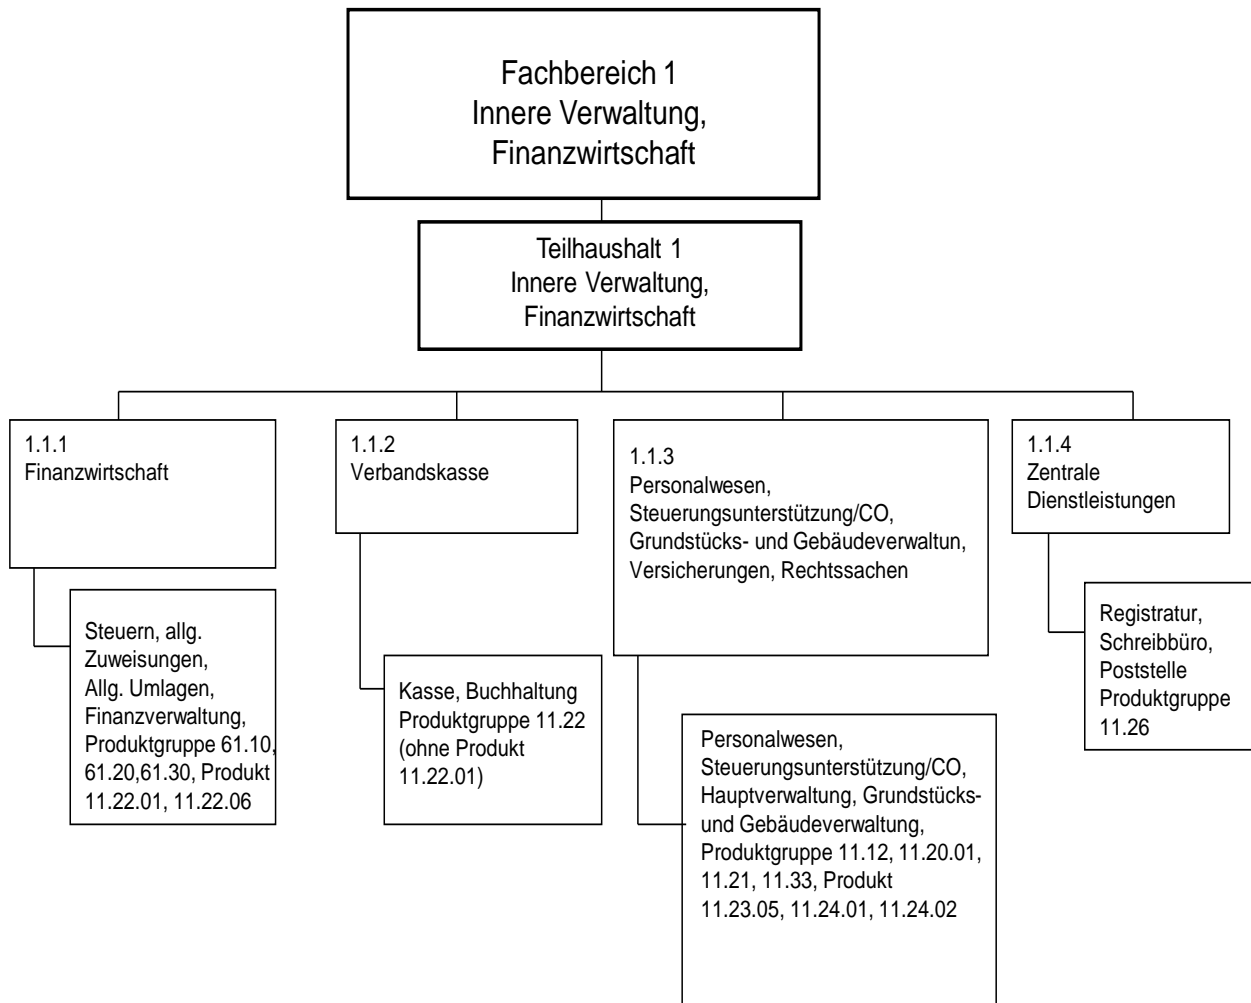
Fachbereich 1
Innere Verwaltung,
Finanzwirtschaft

Teilhaushalt 1
Innere Verwaltung,
Finanzwirtschaft

1.1.1
Finanzwirtschaft

Steuern, allg. Zuweisungen, Allg. Umlagen, Finanzverwaltung, Produktgruppe 61.10, 61.20,61.30, Produkt 11.22.01, 11.22.06

1.1.2
Verbandskasse

Kasse, Buchhaltung Produktgruppe 11.22 (ohne Produkt 11.22.01)

1.1.3
Personalwesen, Steuerungsunterstützung/CO, Grundstücks- und Gebäudeverwaltun, Versicherungen, Rechtssachen

Personalwesen, Steuerungsunterstützung/CO, Hauptverwaltung, Grundstücks- und Gebäudeverwaltung, Produktgruppe 11.12, 11.20.01, 11.21, 11.33, Produkt 11.23.05, 11.24.01, 11.24.02

1.1.4
Zentrale Dienstleistungen

Registratur, Schreibbüro, Poststelle Produktgruppe 11.26